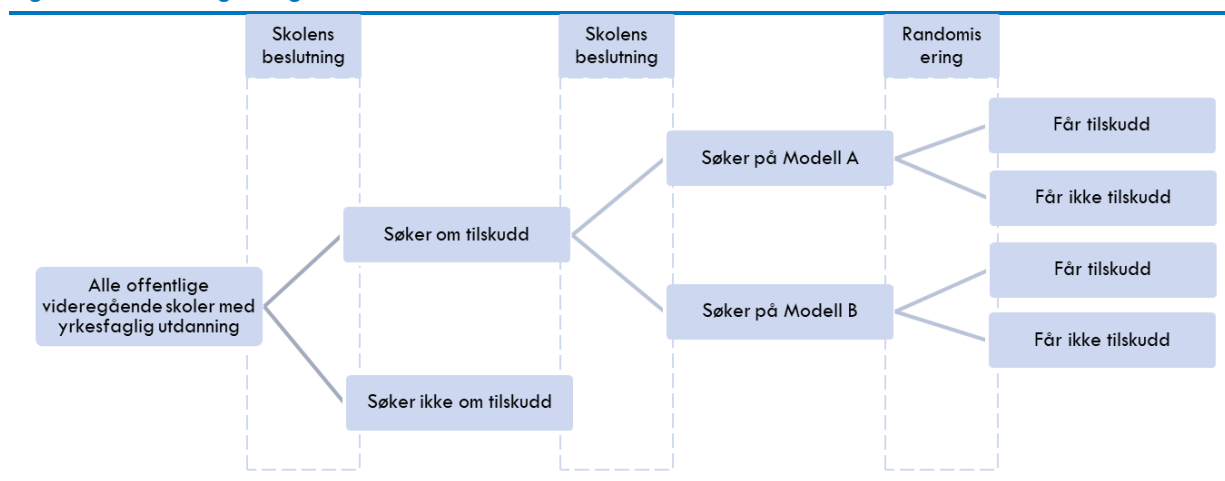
Skolens beslutning

Skolens beslutning

Randomis ering

Alle offentlige videregående skoler med yrkesfaglig utdanning

Søker om tilskudd

Søker ikke om tilskudd

Søker på Modell A

Søker på Modell B

Får tilskudd

Får ikke tilskudd

Får tilskudd

Får ikke tilskudd